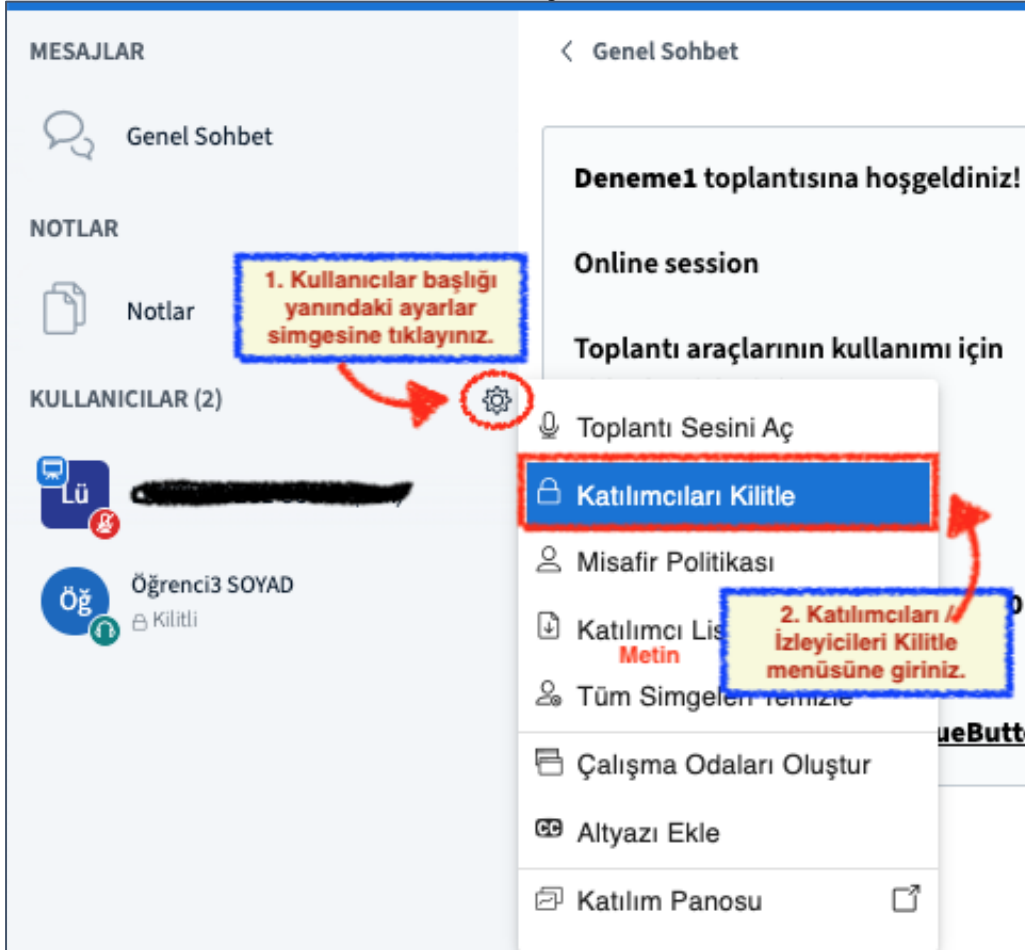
MESAJLAR

Genel Sohbet

NOTLAR

Notlar

KULLANICILAR (2)

Lü

Öğ Öğrenci3 SOYAD
Kilitli

1. Kullanıcılar başlığı yanındaki ayarlar simgesine tıklayınız.

Genel Sohbet

Deneme1 toplantısına hoşgeldiniz!

Online session

Toplantı araçlarının kullanımı için

Toplantı Sesini Aç

Katılımcıları Kilitle

Misafir Politikası

Katılımcı Lis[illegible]

Metin

Tüm Simgeleri Temizle

2. Katılımcıları / İzleyicileri Kilitle menüsüne giriniz.

ueButt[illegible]

Çalışma Odaları Oluştur

Altyazı Ekle

Katılım Panosu